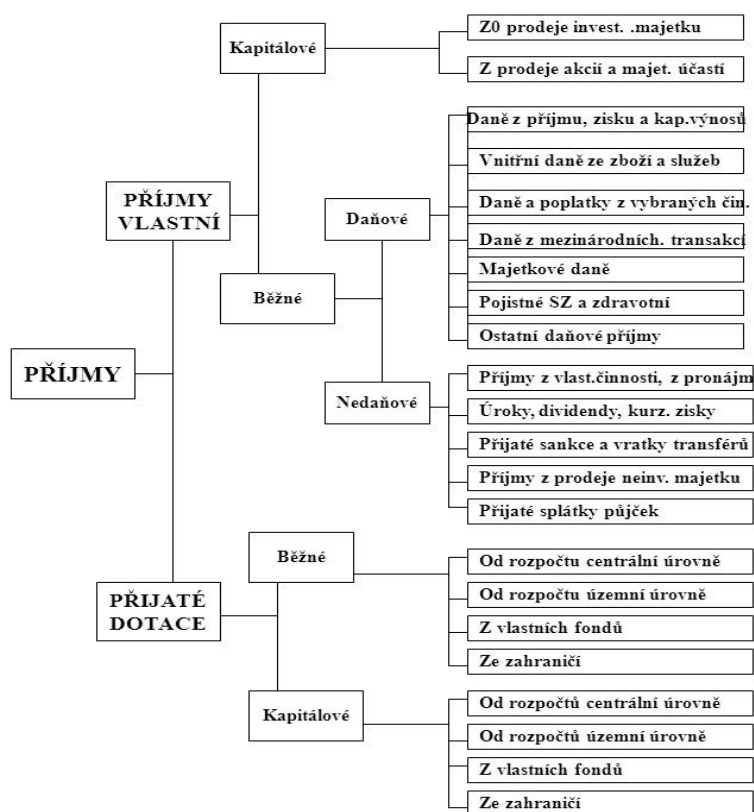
PŘÍJMY

PŘÍJMY VLASTNÍ

Kapitálové

Z0 prodeje invest. .majetku

Z prodeje akcií a majet. účastí

Běžné

Daňové

Daně z příjmu, zisku a kap.výnosů

Vnitřní daně ze zboží a služeb

Daně a poplatky z vybraných čin.

Daně z mezinárodních. transakcí

Majetkové daně

Pojistné SZ a zdravotní

Ostatní daňové příjmy

Nedaňové

Příjmy z vlast.činnosti, z pronájm

Úroky, dividendy, kurz. zisky

Přijaté sankce a vratky transférů

Příjmy z prodeje neinv. majetku

Přijaté splátky půjček

PŘIJATÉ DOTACE

Běžné

Od rozpočtu centrální úrovně

Od rozpočtu územní úrovně

Z vlastních fondů

Ze zahraničí

Kapitálové

Od rozpočtů centrální úrovně

Od rozpočtů územní úrovně

Z vlastních fondů

Ze zahraničí